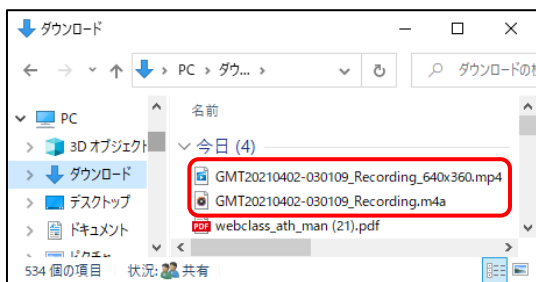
ダウンロード

PC › ダウ... ›

ダウンロードの検

PC
3D オブジェクト
ダウンロード
デスクトップ
ドキュメント
ピクチャ

名前
今日 (4)
GMT20210402-030109_Recording_640x360.mp4
GMT20210402-030109_Recording.m4a
PDF webclass_ath_man (21).pdf

534 個の項目　状況: 共有